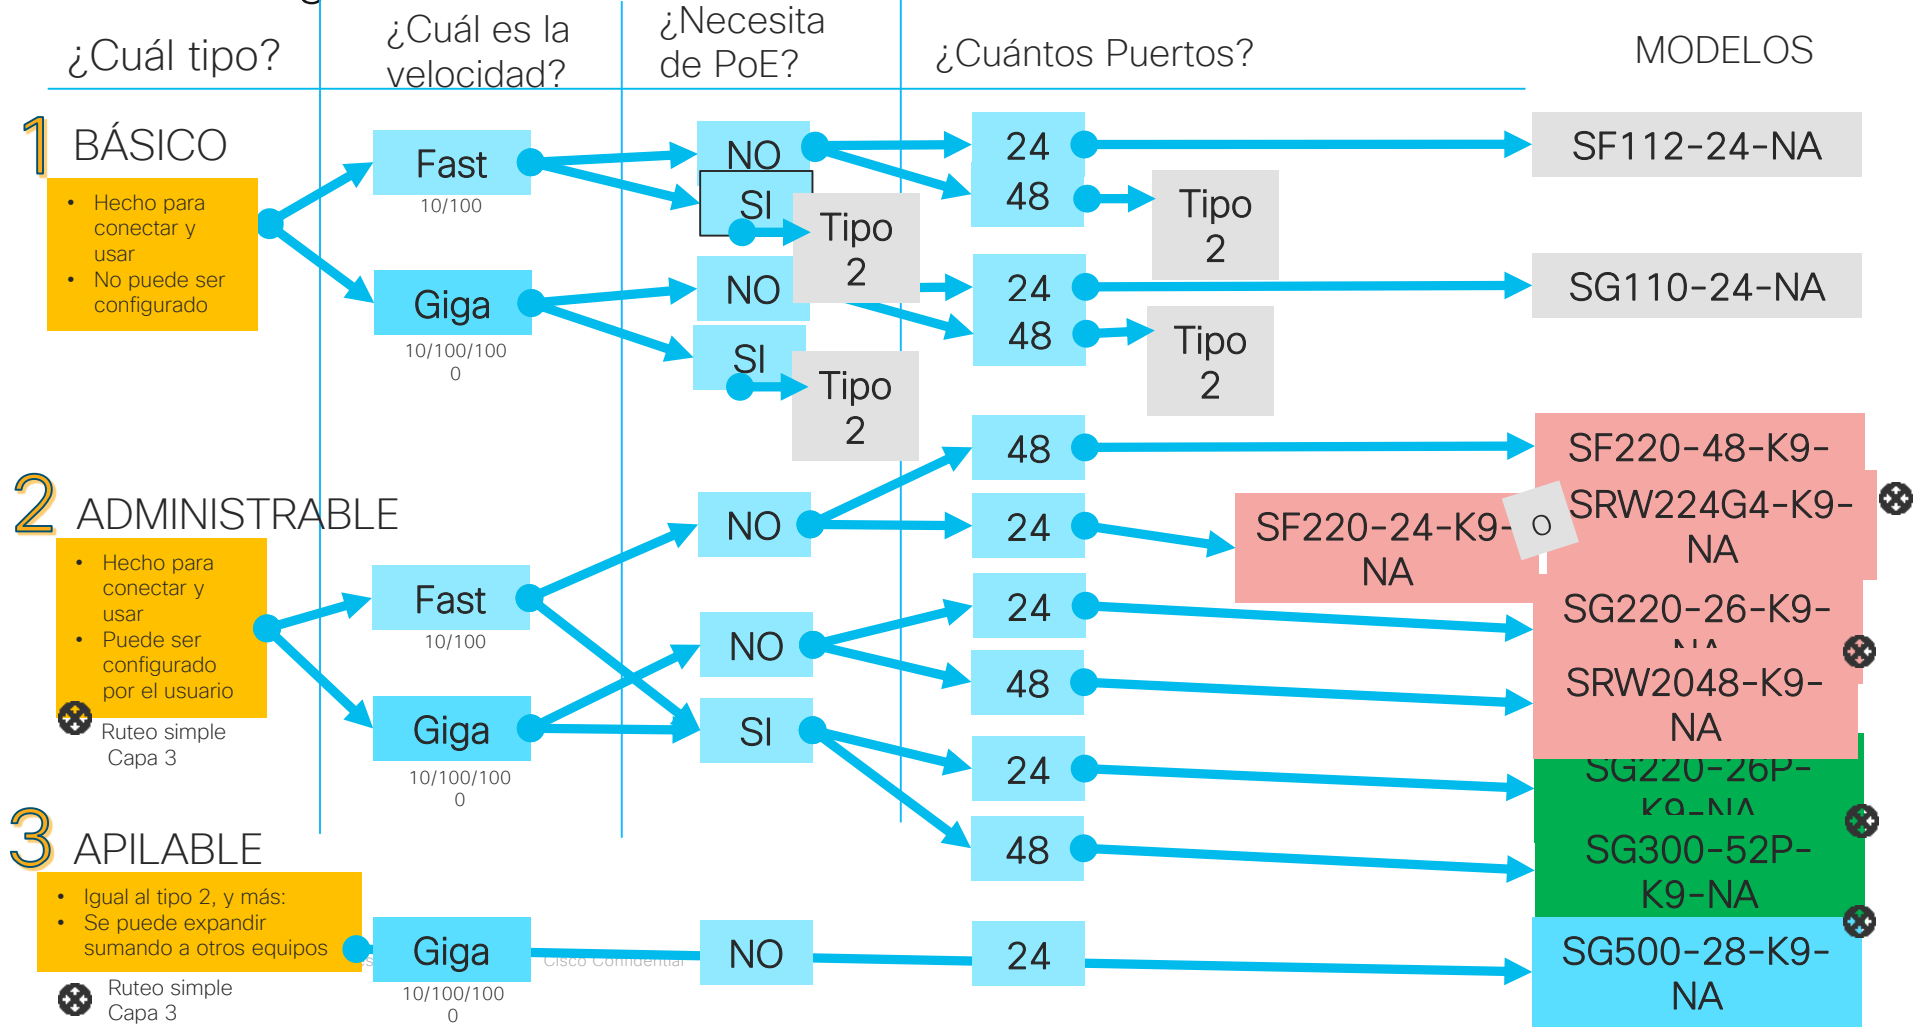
¿Cuál tipo?

¿Cuál es la velocidad?

¿Necesita de PoE?

¿Cuántos Puertos?

MODELOS

1 BÁSICO

• Hecho para conectar y usar
• No puede ser configurado

Fast
10/100

Giga
10/100/1000

NO

SI

Tipo 2

NO

SI

Tipo 2

24

48

Tipo 2

24

48

Tipo 2

SF112-24-NA

SG110-24-NA

2 ADMINISTRABLE

• Hecho para conectar y usar
• Puede ser configurado por el usuario

Ruteo simple Capa 3

Fast
10/100

Giga
10/100/1000

NO

NO

SI

48

24

24

48

24

48

SF220-48-K9-

SF220-24-K9-NA

O

SRW224G4-K9-NA

SG220-26-K9-NA

SRW2048-K9-NA

SG220-26P-K9-NA

SG300-52P-K9-NA

3 APILABLE

• Igual al tipo 2, y más:
• Se puede expandir sumando a otros equipos

Ruteo simple Capa 3

Giga
10/100/1000

Cisco Confidential

NO

24

SG500-28-K9-NA